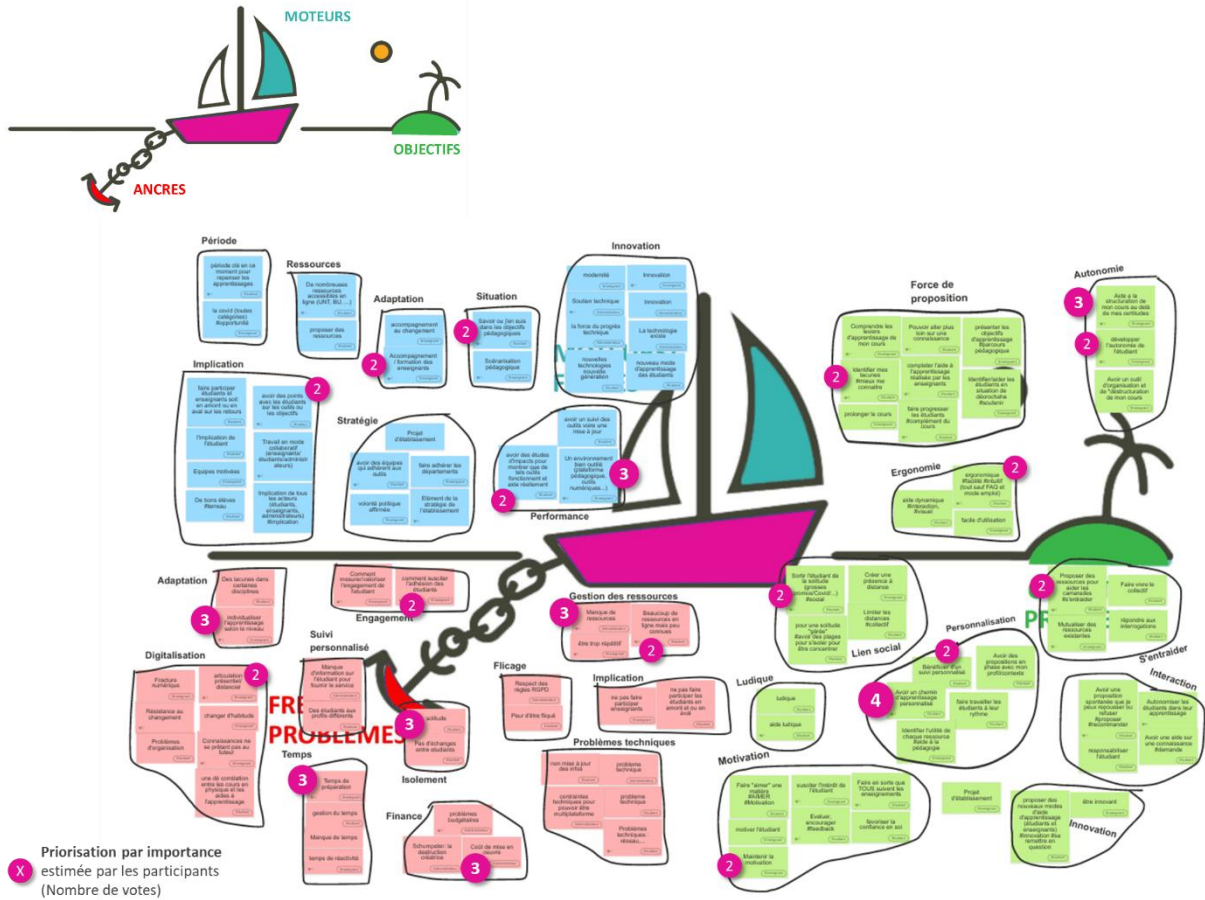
MOTEURS

ANCRES

OBJECTIFS

Période

période clé en ce moment pour repenser les apprentissages

la covid (toutes catégories) #opportunité

Ressources

De nombreuses ressources accessibles en ligne (UNT, BU, ...)

proposer des ressources

Adaptation

accompagnement au changement

2

Accompagnement / formation des enseignants

Situation

2

Savoir où (en) sont dans les objectifs pédagogiques

Scénarisation pédagogique

Innovation

modernité

Innovation

Soutien technique

Innovation

la force du progrès technique

La technologie existe

nouvelles technologies nouvelle génération

nouveau mode d'apprentissage des étudiants

Implication

faire participer étudiants et enseignants soit en amont ou en aval sur les retours

2

avoir des points avec les étudiants sur les outils ou les objectifs

l'implication de l'étudiant

Travail en mode collaboratif (enseignants/étudiants/administrateurs)

Equipes motivées

De bons élèves #lemeau

Implication de tous les acteurs (étudiants, enseignants, administratifs) #implication

Stratégie

Projet d'établissement

avoir des équipes qui adhèrent aux outils

faire adhérer les départements

volonté politique affirmée

Elément de la stratégie de l'établissement

avoir un suivi des outils voire une mise à jour

avoir des études d'impacts pour montrer que de tels outils fonctionnent et aide réellement

3

Un environnement bien outillé (plateforme pédagogique, outils numériques...)

2

Performance

Force de proposition

Comprendre les leviers d'apprentissage de mon cours

Pouvoir aller plus loin sur une connaissance

présenter les objectifs d'apprentissage #parcours pédagogique

2

Identifier mes lacunes #mieux me connaître

compléter l'aide à l'apprentissage réalisée par les enseignants

Identifier/aider les étudiants en situation de décrochage #codiam

prolonger le cours

faire progresser les étudiants #complément du cours

Autonomie

3

Aide à la structuration de mon cours au delà de mes certitudes

2

développer l'autonomie de l'étudiant

Avoir un outil d'organisation et de "déstructuration de mon cours

Ergonomie

2

ergonomique #facilité #intuitif (tout sauf FAQ et mode emploi)

aide dynamique #interaction, #visuel

facile d'utilisation

Adaptation

Des lacunes dans certaines disciplines

3

individualiser l'apprentissage selon le niveau

Comment mesurer/valoriser l'engagement de l'étudiant

comment susciter l'adhésion des étudiants

2

Engagement

Gestion des ressources

3

Manque de ressources

Beaucoup de ressources en ligne mais peu connues

Être trop répétitif

2

Sortir l'étudiant de la solitude (grosses promos/Covid...) #social

2

Créer une présence à distance

Limiter les distances #collectif

pour une solitude "gérée" #avoir des plages pour s'isoler pour être concentrer

Lien social

2

Proposer des ressources pour aider les camarades #s'entraider

Faire vivre le collectif

Mutualiser des ressources existantes

répondre aux interrogations

PR

Digitalisation

Fracture numérique

2

articulation présentiel distanciel

Résistance au changement

changer d'habitude

Problèmes d'organisation

Connaissances ne se prêtent pas au format

une dé corrélation entre les cours en physique et les aides à l'apprentissage

Suivi personnalisé

Manque d'information sur l'étudiant pour fournir le service

Des étudiants aux profils différents

FRE

PROBLÈMES

3

solitude

Pas d'échanges entre étudiants

Isolement

Flicage

Respect des règles RGPD

Peur d'être fliqué

Implication

ne pas faire participer enseignants

ne pas faire participer les étudiants en amont et ou en aval

Problèmes techniques

non mise à jour des infos

problème technique

contraintes techniques pour pouvoir être multiplateforme

problème technique

Problèmes techniques réseau...

Ludique

ludique

aide ludique

Personnalisation

2

Bénéficier d'un suivi personnalisé

Avoir des propositions en phase avec mon profil/contexte

4

Avoir un chemin d'apprentissage personnalisé

faire travailler les étudiants à leur rythme

Identifier l'utilité de chaque ressource #aide à la pédagogie

S'entraider

Interaction

Avoir une proposition spontanée que je peux repousser ou refuser #proposer #recommander

Automatiser les étudiants dans leur apprentissage

responsabiliser l'étudiant

Avoir une aide sur une connaissance #demande

Temps

3

Temps de préparation

gestion du temps

Manque de temps

temps de réactivité

Finance

problèmes budgétaires

Schumpeter: la destruction créatrice

Coût de mise en œuvre

3

Motivation

Faire "aimer" une matière #AIMER #Motivation

susciter l'intérêt de l'étudiant

Faire en sorte que TOUS suivent les enseignements

motiver l'étudiant

Evaluer, encourager #feedback

favoriser la confiance en soi

2

Maintenir la motivation

Projet d'établissement

proposer des nouveaux modes d'accès (d'apprentissage (étudiants et enseignants) #innovation #se remettre en question

être innovant

Innovation

Priorisation par importance
X estimée par les participants (Nombre de votes)